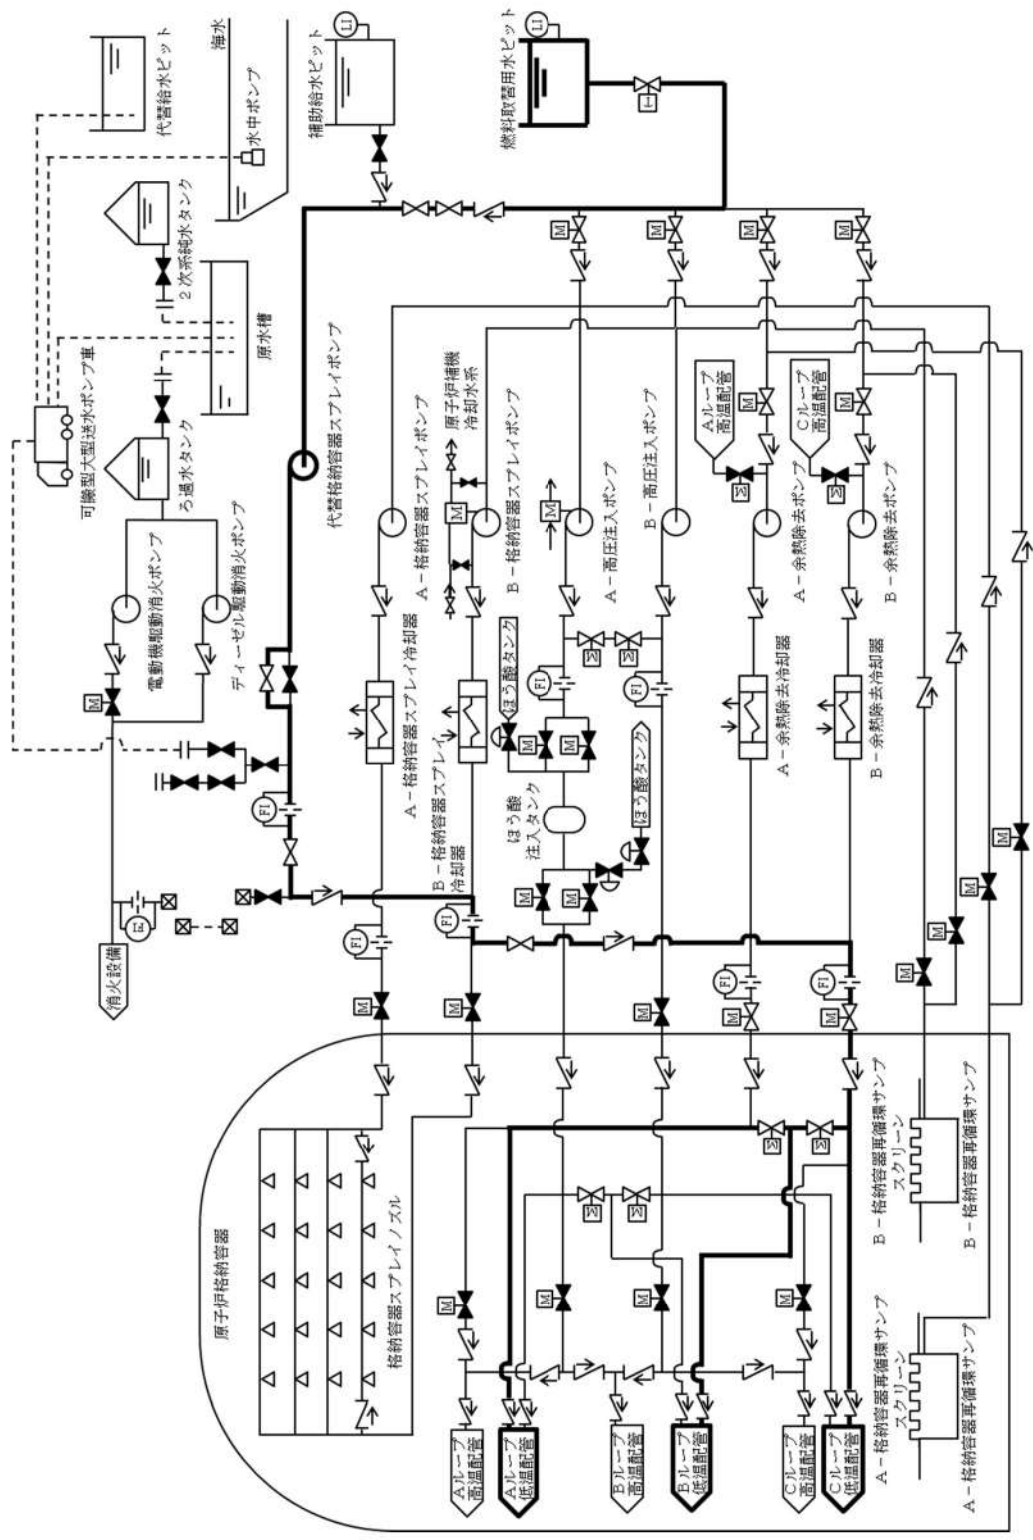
代替給水ピット
海水
水中ポンプ
補助給水ピット
LI
燃料取替用水ピット
LI
2次系純水タンク
原水槽
可搬型大型送水ポンプ車
ろ過水タンク
代替格納容器スプレイポンプ
電動機駆動消火ポンプ
ディーゼル駆動消火ポンプ
A－格納容器スプレイポンプ
原子炉補機冷却水系
B－格納容器スプレイポンプ
A－高圧注入ポンプ
B－高圧注入ポンプ
Aループ高温配管
Cループ高温配管
A－余熱除去ポンプ
B－余熱除去ポンプ
A－格納容器スプレイ冷却器
B－格納容器スプレイ冷却器
ほう酸タンク
ほう酸タンク
ほう酸注入タンク
A－余熱除去冷却器
B－余熱除去冷却器
FI
FI
FI
FI
FI
FI
FI
LI
消火設備
M
原子炉格納容器
格納容器スプレイノズル
B－格納容器再循環サンプスクリーン
B－格納容器再循環サンプ
Aループ高温配管
Aループ低温配管
Bループ高温配管
Bループ低温配管
Cループ高温配管
Cループ低温配管
A－格納容器再循環サンプスクリーン
A－格納容器再循環サンプ